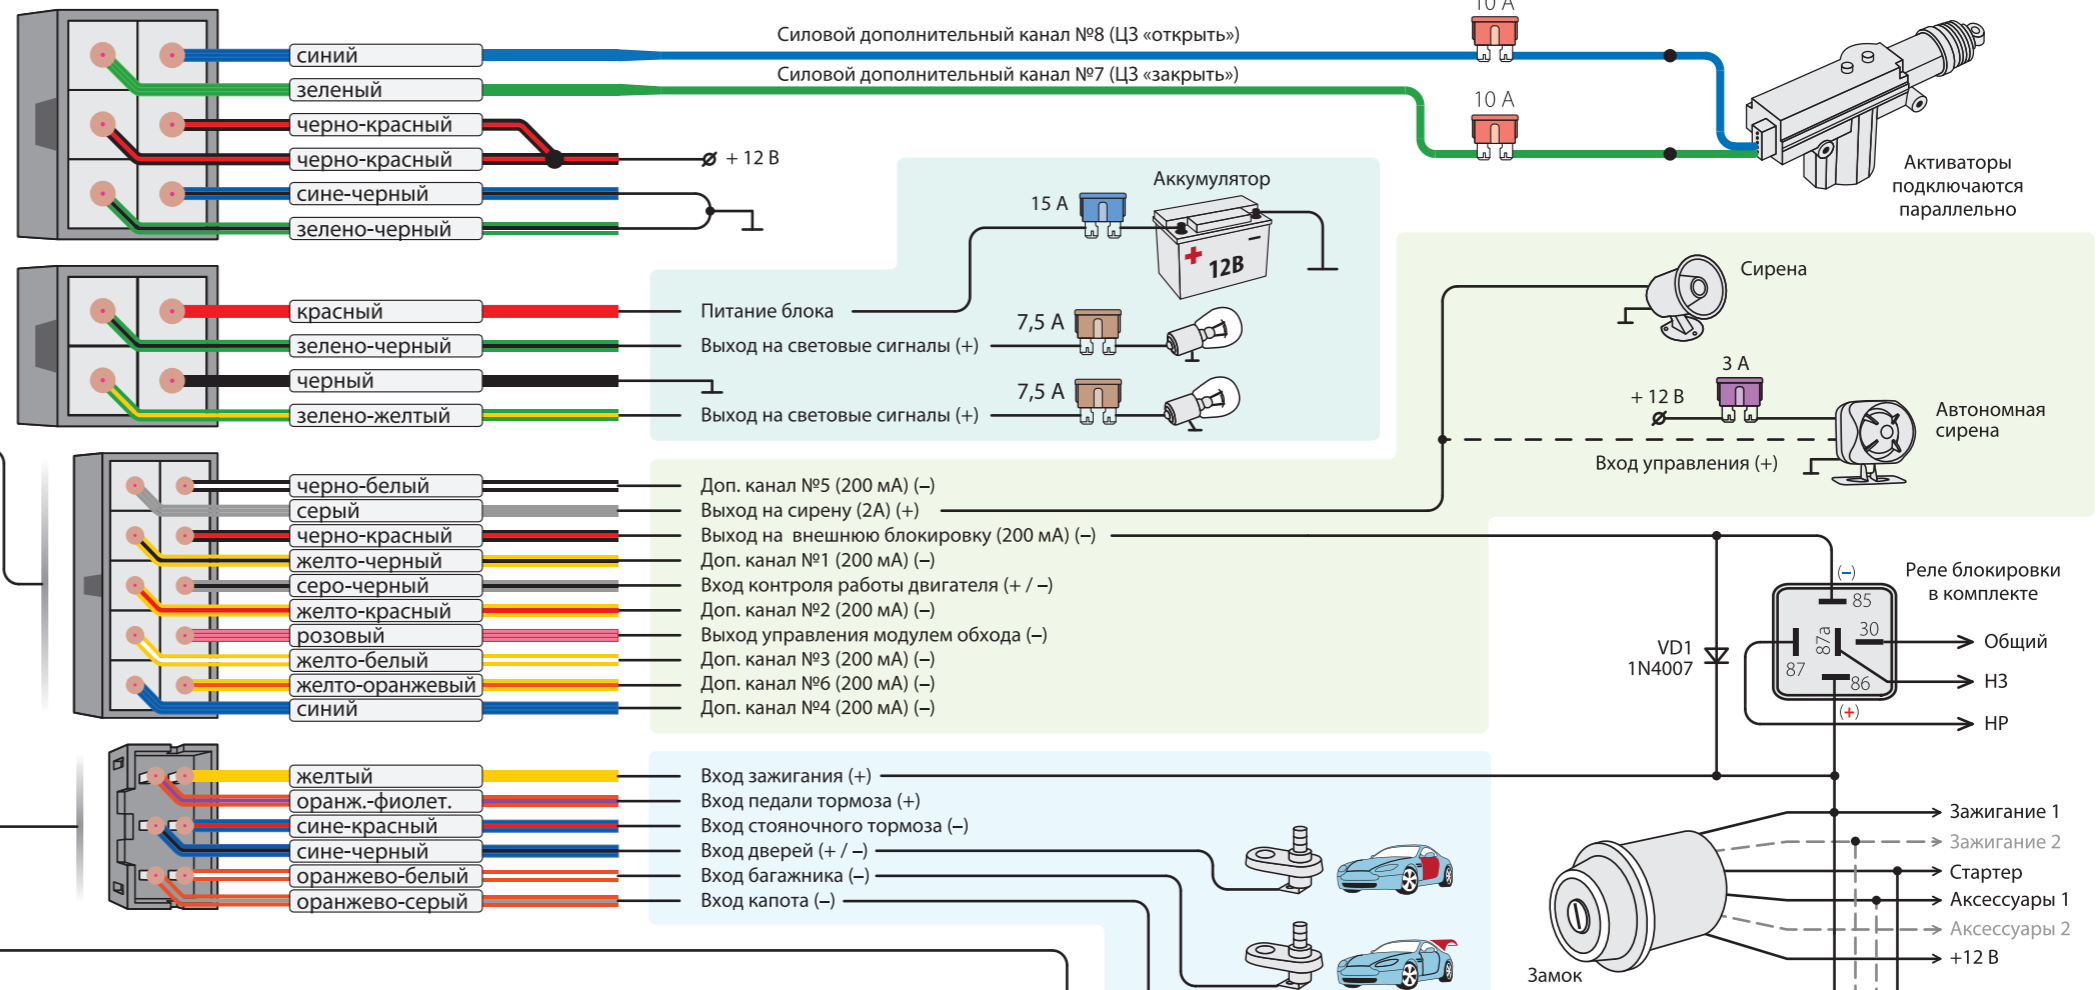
10 A

синий

Силовой дополнительный канал №8 (ЦЗ «открыть»)

зеленый

Силовой дополнительный канал №7 (ЦЗ «закрыть»)

10 A

черно-красный

черно-красный

+ 12 В

сине-черный

зелено-черный

Активаторы подключаются параллельно

Аккумулятор

15 A

12В

красный

Питание блока

зелено-черный

7,5 A

Выход на световые сигналы (+)

черный

зелено-желтый

7,5 A

Выход на световые сигналы (+)

Сирена

3 A

+ 12 В

Автономная сирена

Вход управления (+)

черно-белый

Доп. канал №5 (200 мА) (–)

серый

Выход на сирену (2А) (+)

черно-красный

Выход на внешнюю блокировку (200 мА) (–)

желто-черный

Доп. канал №1 (200 мА) (–)

серо-черный

Вход контроля работы двигателя (+ / –)

желто-красный

Доп. канал №2 (200 мА) (–)

розовый

Выход управления модулем обхода (–)

желто-белый

Доп. канал №3 (200 мА) (–)

желто-оранжевый

Доп. канал №6 (200 мА) (–)

синий

Доп. канал №4 (200 мА) (–)

(–)

Реле блокировки в комплекте

85

30

87а

87

86

Общий

НЗ

НР

(+)

VD1 1N4007

желтый

Вход зажигания (+)

оранж.-фиолет.

Вход педали тормоза (+)

сине-красный

Вход стояночного тормоза (–)

сине-черный

Вход дверей (+ / –)

оранжево-белый

Вход багажника (–)

оранжево-серый

Вход капота (–)

Зажигание 1

Зажигание 2

Стартер

Аксессуары 1

Аксессуары 2

+12 В

Замок